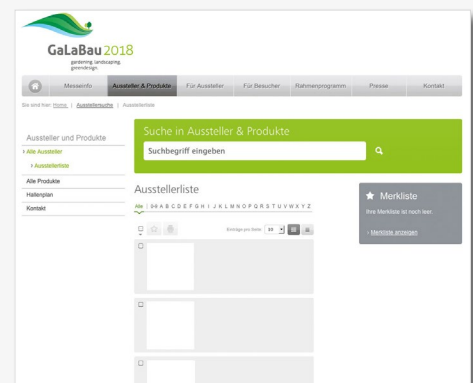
GaLaBau 2018
gardening. landscaping. greendesign

Messeinfo | Aussteller & Produkte | Für Aussteller | Für Besucher | Rahmenprogramm | Presse | Kontakt

Sie sind hier: Home | Ausstellersuche | Ausstellerliste

Aussteller und Produkte
› Alle Aussteller
› Ausstellerliste
Alle Produkte
Hallenplan
Kontakt

Suche in Aussteller & Produkte
Suchbegriff eingeben

Ausstellerliste
Alle | 0-9 A B C D E F G H I J K L M N O P Q R S T U V W X Y Z

Einträge pro Seite 20

Merkliste
Ihre Merkliste ist noch leer.
› Merkliste anzeigen